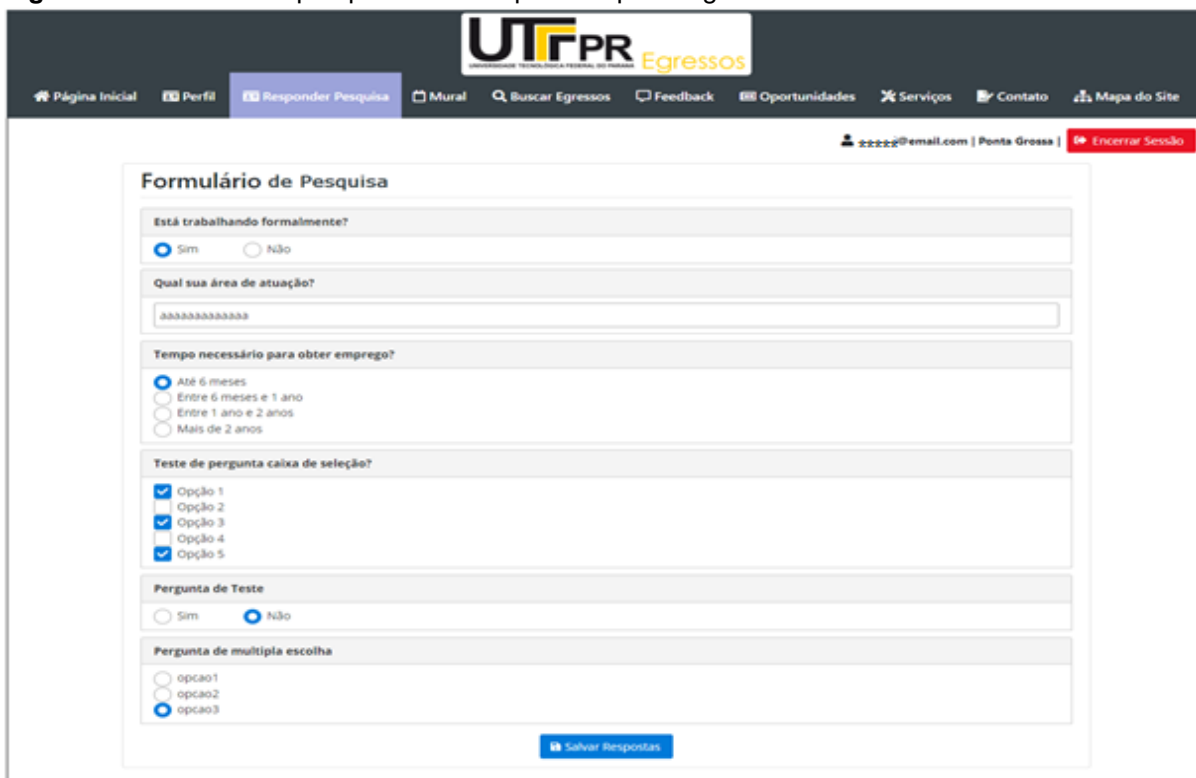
UTFPR
UNIVERSIDADE TECNOLÓGICA FEDERAL DO PARANÁ
Egressos

Página Inicial Perfil Responder Pesquisa Mural Buscar Egressos Feedback Oportunidades Serviços Contato Mapa do Site

*****@email.com | Ponta Grossa | Encerrar Sessão

Formulário de Pesquisa

Está trabalhando formalmente?
Sim
Não

Qual sua área de atuação?
aaaaaaaaaaaaa

Tempo necessário para obter emprego?
Até 6 meses
Entre 6 meses e 1 ano
Entre 1 ano e 2 anos
Mais de 2 anos

Teste de pergunta caixa de seleção?
Opção 1
Opção 2
Opção 3
Opção 4
Opção 5

Pergunta de Teste
Sim
Não

Pergunta de multipla escolha
opcao1
opcao2
opcao3

Salvar Respostas